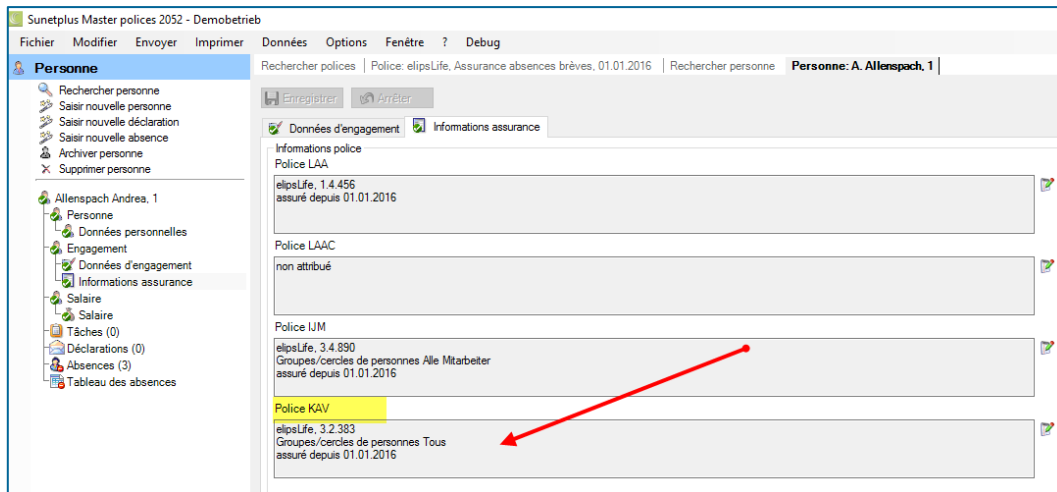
Sunetplus Master polices 2052 - Demobetrieb

Fichier Modifier Envoyer Imprimer Données Options Fenêtre ? Debug

Personne

Rechercher personne
Saisir nouvelle personne
Saisir nouvelle déclaration
Saisir nouvelle absence
Archiver personne
Supprimer personne

Allenspach Andrea, 1
Personne
Données personnelles
Engagement
Données d'engagement
Informations assurance
Salaire
Salaire
Tâches (0)
Déclarations (0)
Absences (3)
Tableau des absences

Rechercher polices | Police: elipsLife, Assurance absences brèves, 01.01.2016 | Rechercher personne | Personne: A. Allenspach, 1

Enregistrer Arrêter

Données d'engagement | Informations assurance

Informations police

Police LAA

elipsLife, 1.4.456
assuré depuis 01.01.2016

Police LAAC

non attribué

Police IJM

elipsLife, 3.4.890
Groupes/cercles de personnes Alle Mitarbeiter
assuré depuis 01.01.2016

Police KAV

elipsLife, 3.2.383
Groupes/cercles de personnes Tous
assuré depuis 01.01.2016